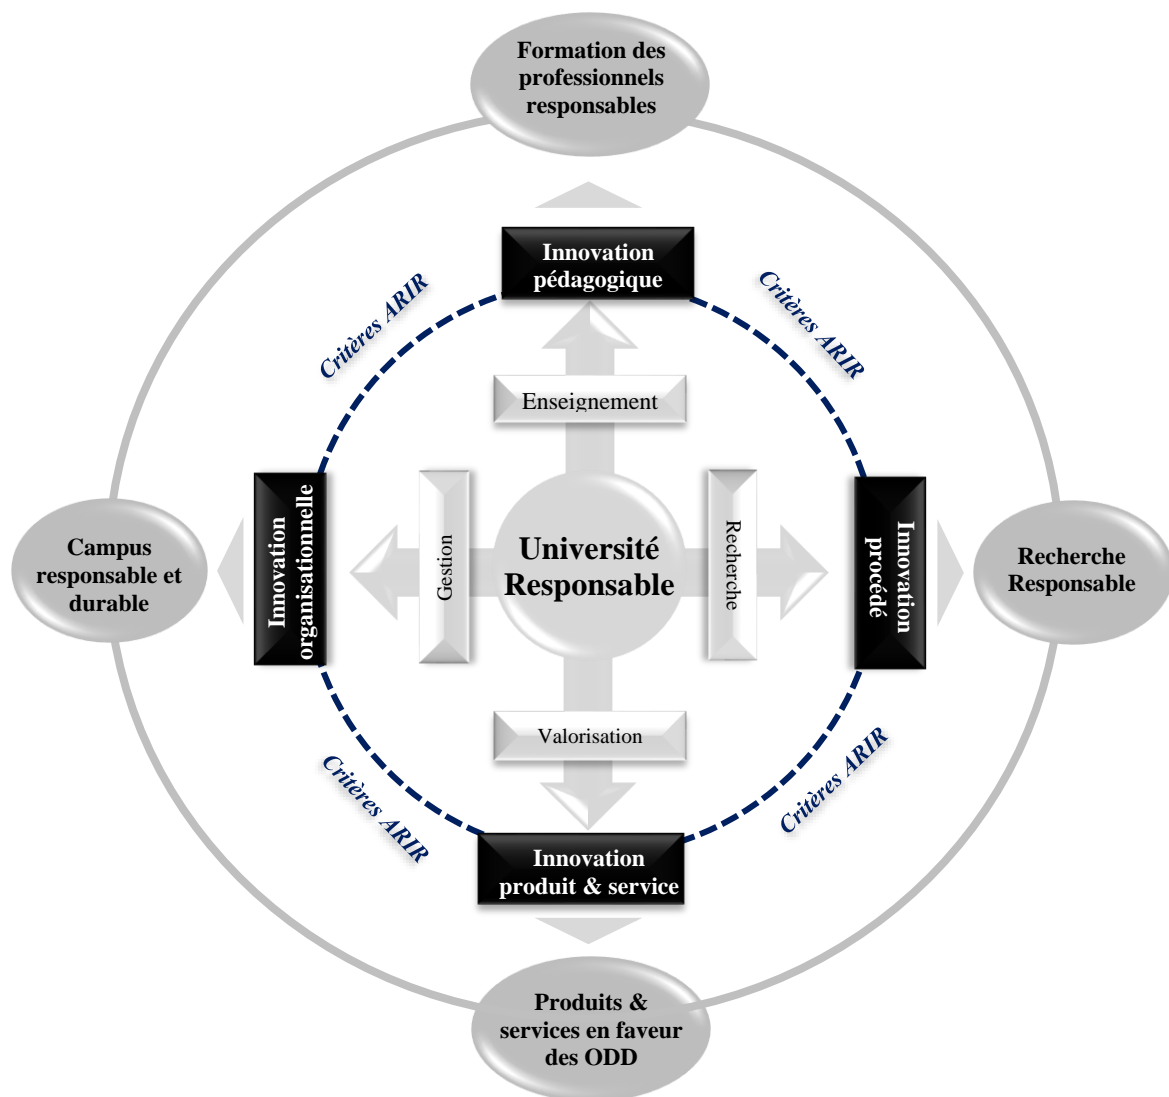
Formation des professionnels responsables

Innovation pédagogique

Critères ARIR

Critères ARIR

Enseignement

Campus responsable et durable

Innovation organisationnelle

Gestion

Université Responsable

Recherche

Innovation procédé

Recherche Responsable

Valorisation

Critères ARIR

Critères ARIR

Innovation produit & service

Produits & services en faveur des ODD